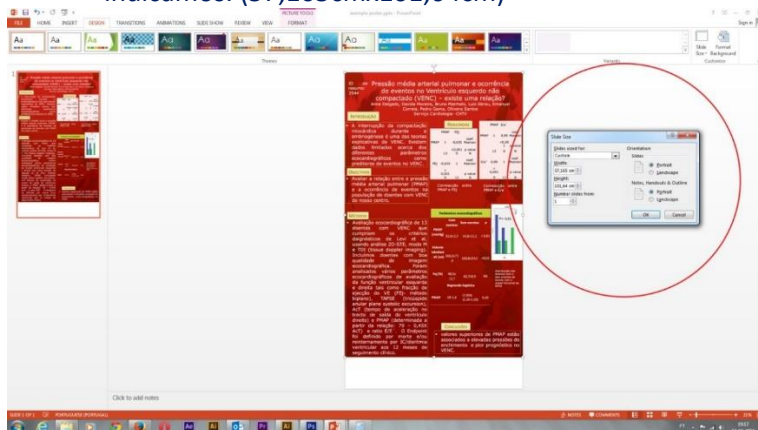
FILE HOME INSERT DESIGN TRANSITIONS ANIMATIONS SLIDE SHOW REVIEW VIEW FORMAT

PICTURE TOOLS

Themes

Variants

Slide Size Format Background

Customize

Sign in

Pressão média arterial pulmonar e ocorrência de eventos no Ventrículo esquerdo não compactado (VENC) – existe uma relação?

Introdução

Objectivos

Métodos

Resultados

Conclusão

Slide Size

Slides sized for:

Custom

Width:

37,109 cm

Height:

105,64 cm

Number slides from:

1

Orientation

Slides

Portrait

Landscape

Notes, Handouts & Outline

Portrait

Landscape

OK

Cancel

Click to add notes

SLIDE 1 OF 1 PORTUGUESE (PORTUGAL)

NOTES COMMENTS